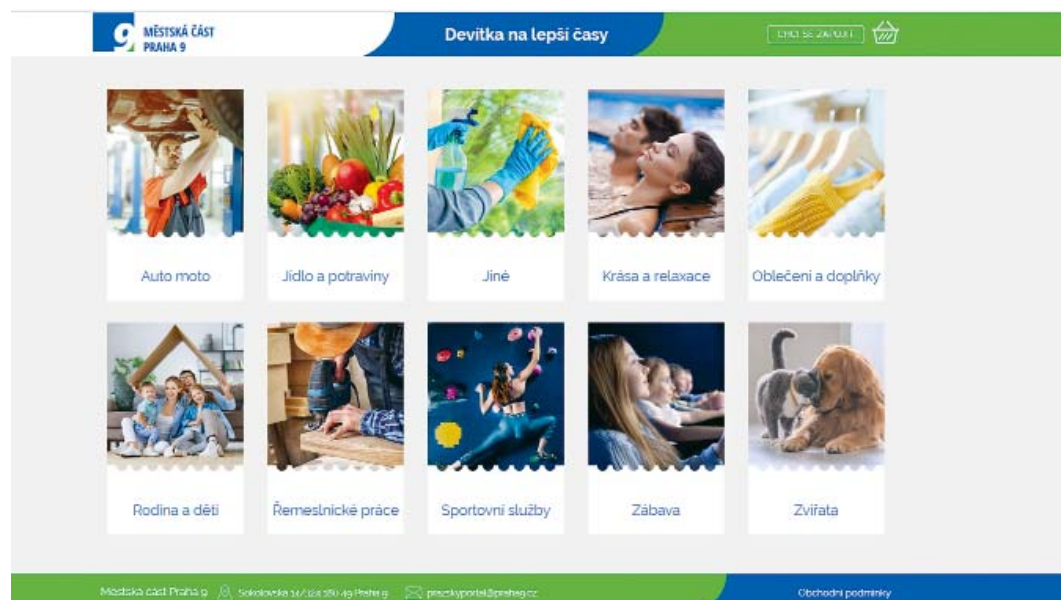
9 MĚSTSKÁ ČÁST PRAHA 9

Devítka na lepší časy

CHCI SE ZAPOJIT

Auto moto

Jídlo a potraviny

Jiné

Krása a relaxace

Oblečení a doplňky

Rodina a děti

Řemeslnické práce

Sportovní služby

Zábava

Zvířata

Městská část Praha 9 Sokolovská 14/324 180 49 Praha 9 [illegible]@praha9.cz

Obchodní podmínky